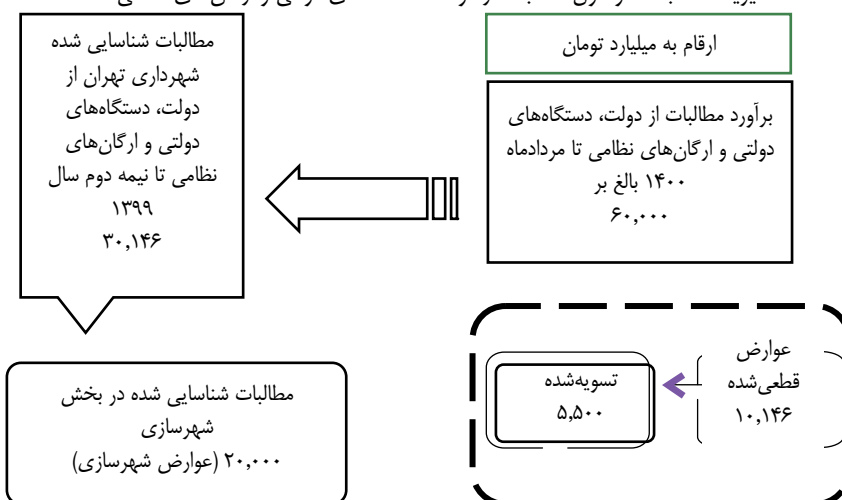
ارقام به میلیارد تومان

برآورد مطالبات از دولت، دستگاه‌های دولتی و ارگان‌های نظامی تا مردادماه ۱۴۰۰ بالغ بر ۶۰,۰۰۰

مطالبات شناسایی شده شهرداری تهران از دولت، دستگاه‌های دولتی و ارگان‌های نظامی تا نیمه دوم سال ۱۳۹۹ ۳۰,۱۴۶

مطالبات شناسایی شده در بخش شهرسازی ۲۰,۰۰۰ (عوارض شهرسازی)

عوارض قطعی‌شده ۱۰,۱۴۶

تسویه‌شده ۵,۵۰۰